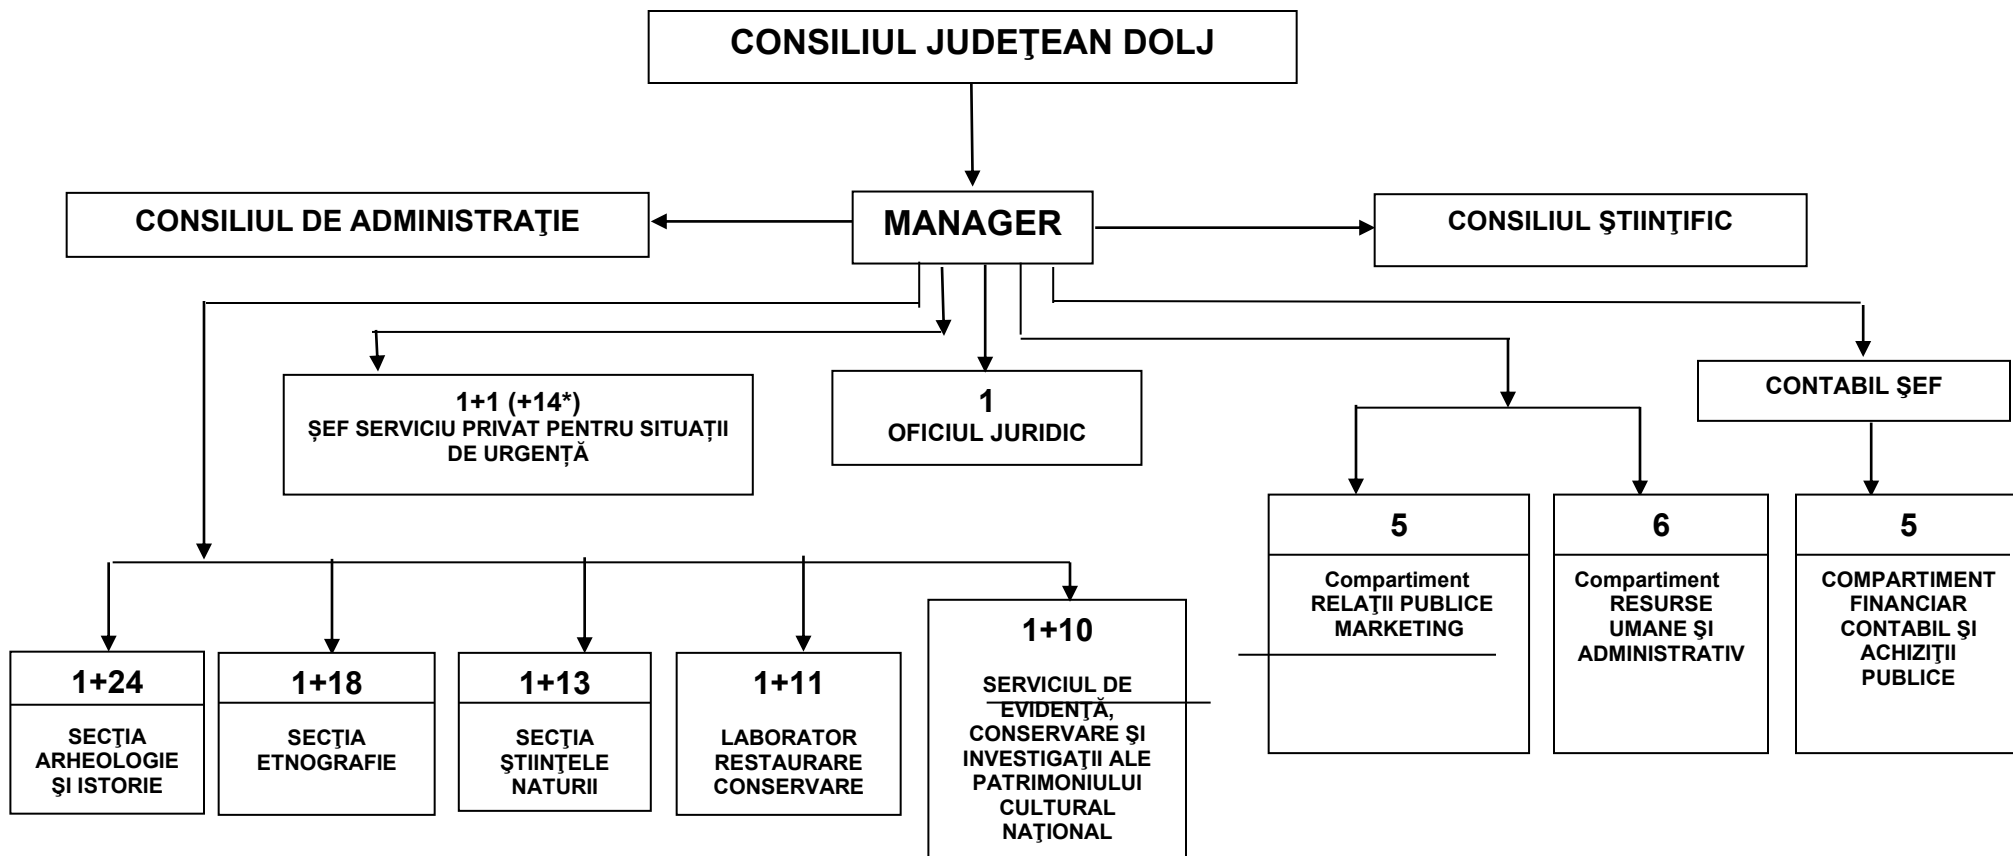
CONSILIUL JUDEŢEAN DOLJ

CONSILIUL DE ADMINISTRAŢIE

MANAGER

CONSILIUL ŞTIINŢIFIC

1+1 (+14*)
ȘEF SERVICIU PRIVAT PENTRU SITUAȚII DE URGENȚĂ

1
OFICIUL JURIDIC

CONTABIL ŞEF

5
Compartiment RELAŢII PUBLICE MARKETING

6
Compartiment RESURSE UMANE ŞI ADMINISTRATIV

5
COMPARTIMENT FINANCIAR CONTABIL ŞI ACHIZIŢII PUBLICE

1+24
SECŢIA ARHEOLOGIE ŞI ISTORIE

1+18
SECŢIA ETNOGRAFIE

1+13
SECŢIA ŞTIINŢELE NATURII

1+11
LABORATOR RESTAURARE CONSERVARE

1+10
SERVICIUL DE EVIDENŢĂ, CONSERVARE ŞI INVESTIGAŢII ALE PATRIMONIULUI CULTURAL NAŢIONAL